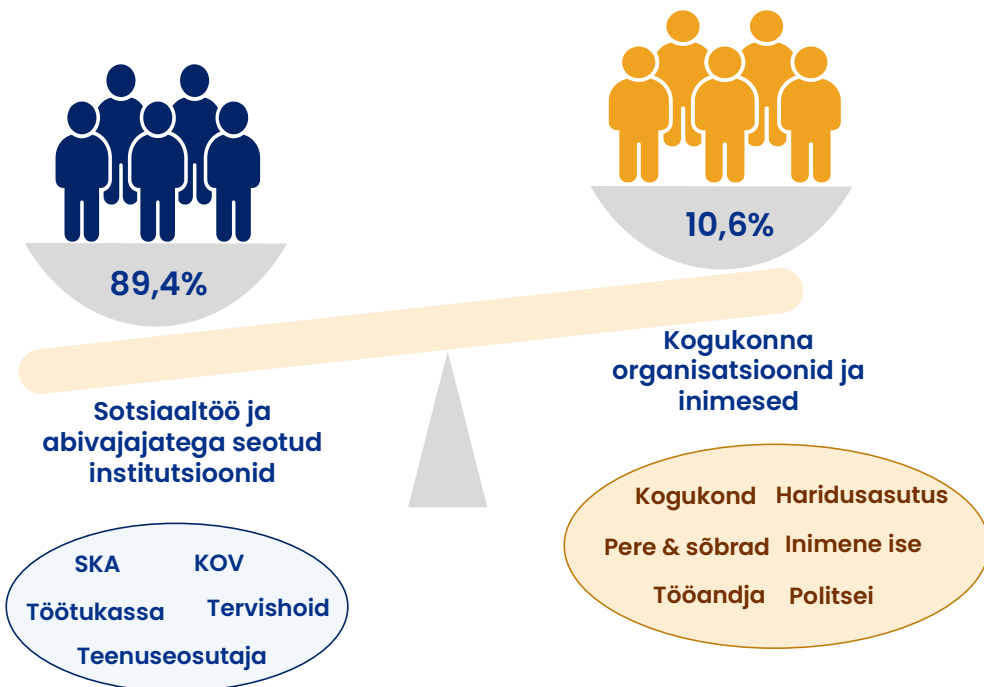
10,6%

89,4%

Kogukonna organisatsioonid ja inimesed

Sotsiaaltöö ja abivajajatega seotud institutsioonid

Kogukond Haridusasutus
Pere & sõbrad Inimene ise
Tööandja Politsei

SKA KOV
Töötukassa Tervishoid
Teenuseosutaja